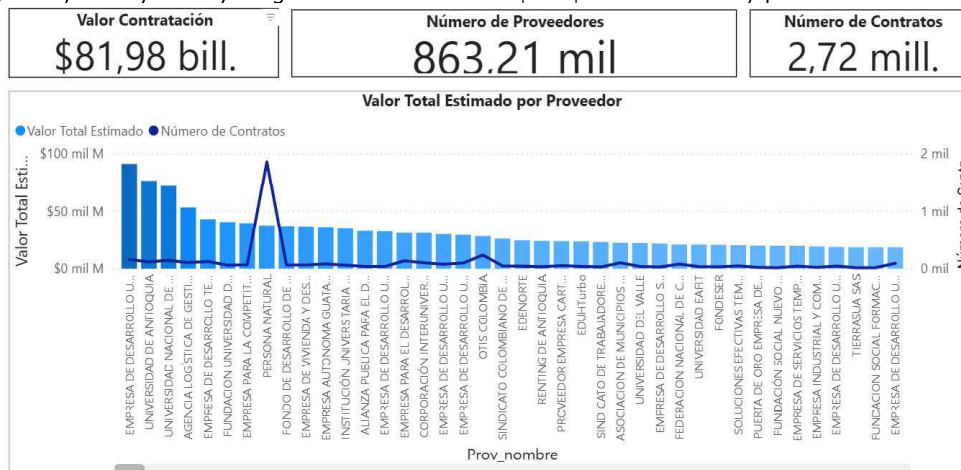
Valor Contratación
$81,98 bill.

Número de Proveedores
863,21 mil

Número de Contratos
2,72 mill.

Valor Total Estimado por Proveedor

Valor Total Estimado Número de Contratos

$100 mil M
$50 mil M
$0 mil M
Valor Total Esti...

2 mil
1 mil
0 mil
Número de Contr...

EMPRESA DE DESARROLLO U...
UNIVERSIDAD DE ANTIOQUIA
UNIVERSIDAD NACIONAL DE ...
AGENCIA LOGISTICA DE GESTI...
EMPRESA DE DESARROLLO TE...
FUNDACION UNIVERSIDAD D...
EMPRESA PARA LA COMPETIT...
PERSONA NATURAL
FONDO DE DESARROLLO DE ...
EMPRESA DE VIVIENDA Y DES...
EMPRESA AUTONOMA GUATA...
INSTITUCION UNIVERSITARIA ...
ALIANZA PUBLICA PARA EL D...
EMPRESA DE DESARROLLO U...
EMPRESA PARA EL DESARROL...
CORPORACION INTERUNIVER...
EMPRESA DE DESARROLLO U...
EMPRESA DE DESARROLLO U...
OTIS COLOMBIA
SINDICATO COLOMBIANO DE ...
EDENORTE
RENTING DE ANTIOQUIA
PROVEEDOR EMPRESA CART...
EDUHTurbo
SIND CATO DE TRABAJADORE...
ASOCIACION DE MUNICIPIOS ...
UNIVERSIDAD DEL VALLE
EMPRESA DE DESARROLLO S...
FEDERACION NACIONAL DE C...
UNIVERSIDAD EAFIT
FONDESER
SOLUCIONES EFECTIVAS TEM...
PUERTA DE ORO EMPRESA DE...
FUNDACION SOCIAL NUEVO ...
EMPRESA DE SERVICIOS TEMP...
EMPRESA INDUSTRIAL Y COM...
EMPRESA DE DESARROLLO U...
TIERRASUA SAS
FUNDACION SOCIAL FORMAC...
EMPRESA DE DESARROLLO U...

Prov_nombre